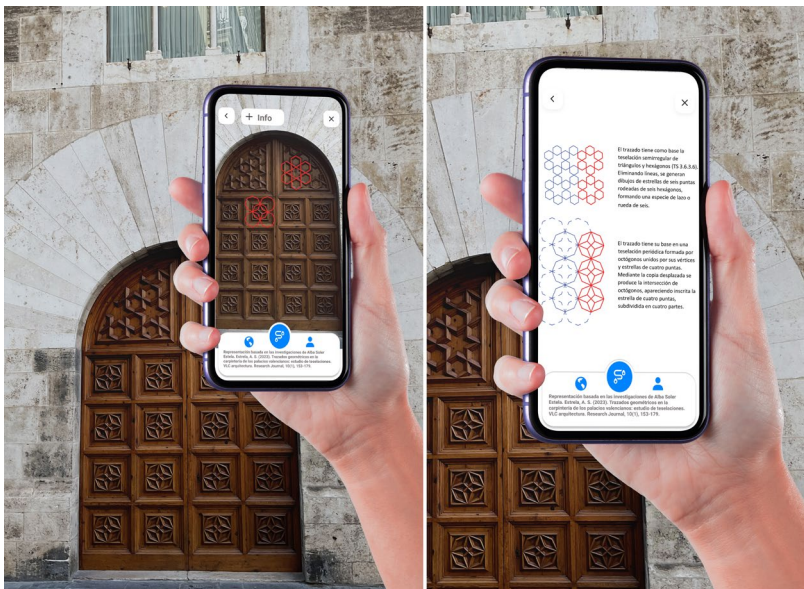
< + Info ×

Representación basada en las investigaciones de Alba Soler Estela. Estela, A. S. (2023). Trazados geométricos en la carpintería de los palacios valencianos: estudio de teselaciones. VLC arquitectura. Research Journal, 10(1), 153-176.

< ×

El trazado tiene como base la teselación semirregular de triángulos y hexágonos (TS 3.6.3.6). Eliminando líneas, se generan dibujos de estrellas de seis puntas rodeadas de seis hexágonos, formando una especie de lazo o rueda de seis.

El trazado tiene su base en una teselación periódica formada por octógonos unidos por sus vértices y estrellas de cuatro puntas. Mediante la copia desplazada se produce la intersección de octógonos, apareciendo inscrita la estrella de cuatro puntas, subdividida en cuatro partes.

Representación basada en las investigaciones de Alba Soler Estela. Estela, A. S. (2023). Trazados geométricos en la carpintería de los palacios valencianos: estudio de teselaciones. VLC arquitectura. Research Journal, 10(1), 153-176.